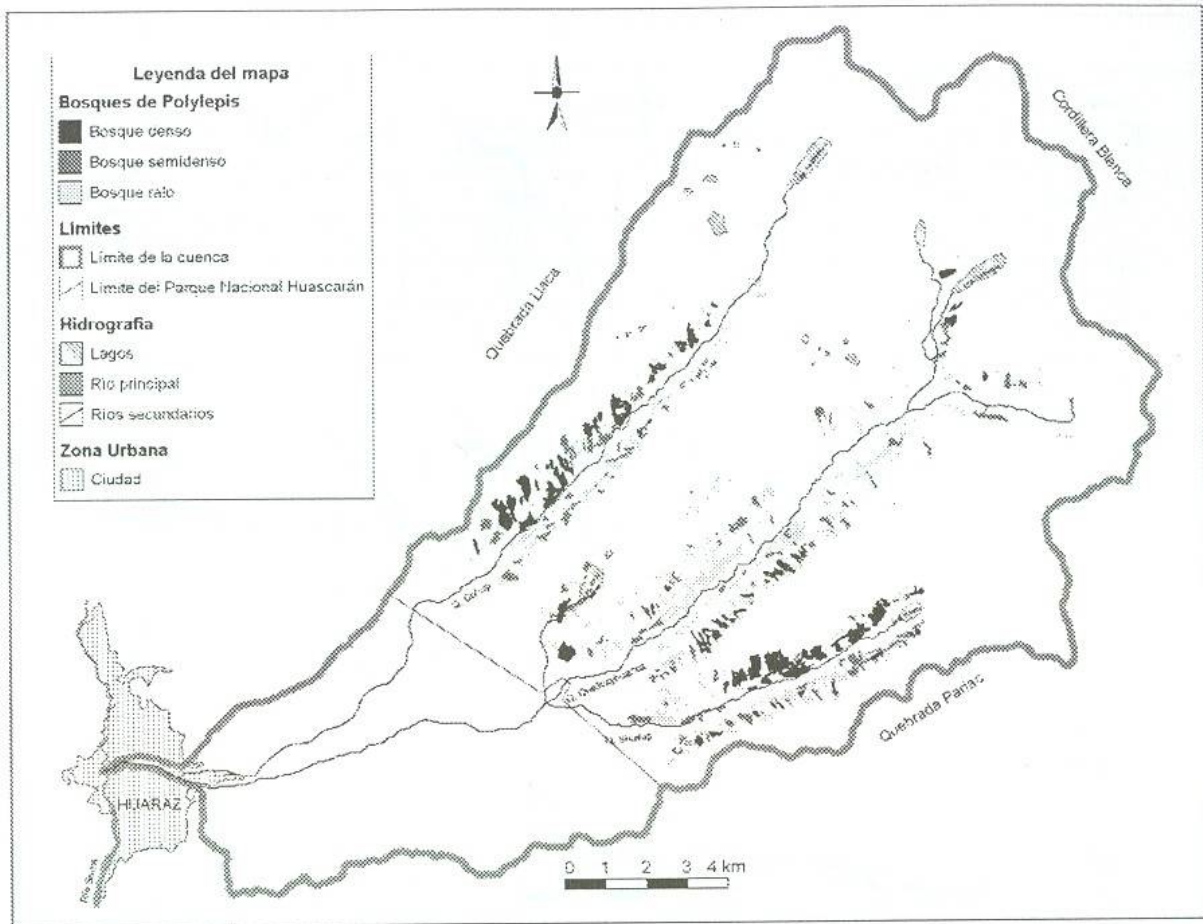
Leyenda del mapa

Bosques de Polylepis

Bosque denso

Bosque semidenso

Bosque ralo

Limites

Limite de la cuenca

Limite del Parque Nacional Huascarán

Hidrografia

Lagos

Rio principal

Rios secundarios

Zona Urbana

Ciudad

Quebrada Llaca

Cordillera Blanca

Quebrada Pariac

HUARAZ

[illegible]

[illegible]

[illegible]

Rio Santa

0 1 2 3 4 km